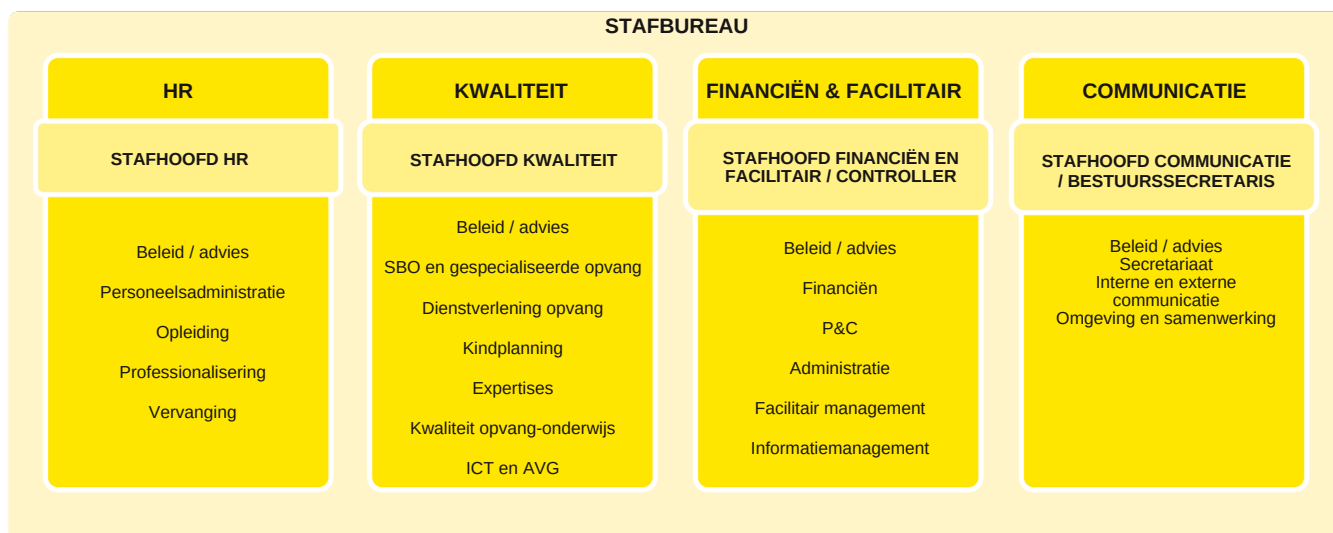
STAFBUREAU

HR

STAFHOOFD HR

Beleid / advies

Personeelsadministratie

Opleiding

Professionalisering

Vervanging

KWALITEIT

STAFHOOFD KWALITEIT

Beleid / advies

SBO en gespecialiseerde opvang

Dienstverlening opvang

Kindplanning

Expertises

Kwaliteit opvang-onderwijs

ICT en AVG

FINANCIËN & FACILITAIR

STAFHOOFD FINANCIËN EN FACILITAIR / CONTROLLER

Beleid / advies

Financiën

P&C

Administratie

Facilitair management

Informatiemanagement

COMMUNICATIE

STAFHOOFD COMMUNICATIE / BESTUURSSECRETARIS

Beleid / advies
Secretariaat
Interne en externe communicatie
Omgeving en samenwerking